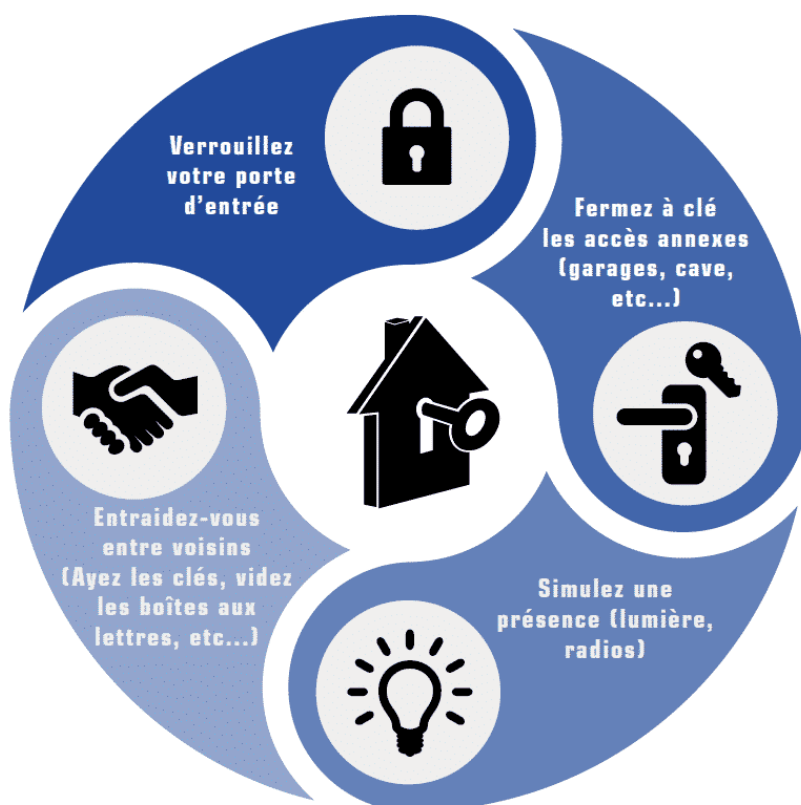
Verrouillez votre porte d'entrée

Fermez à clé les accès annexes (garages, cave, etc...)

Simulez une présence (lumière, radios)

Entraidez-vous entre voisins (Ayez les clés, videz les boîtes aux lettres, etc...)